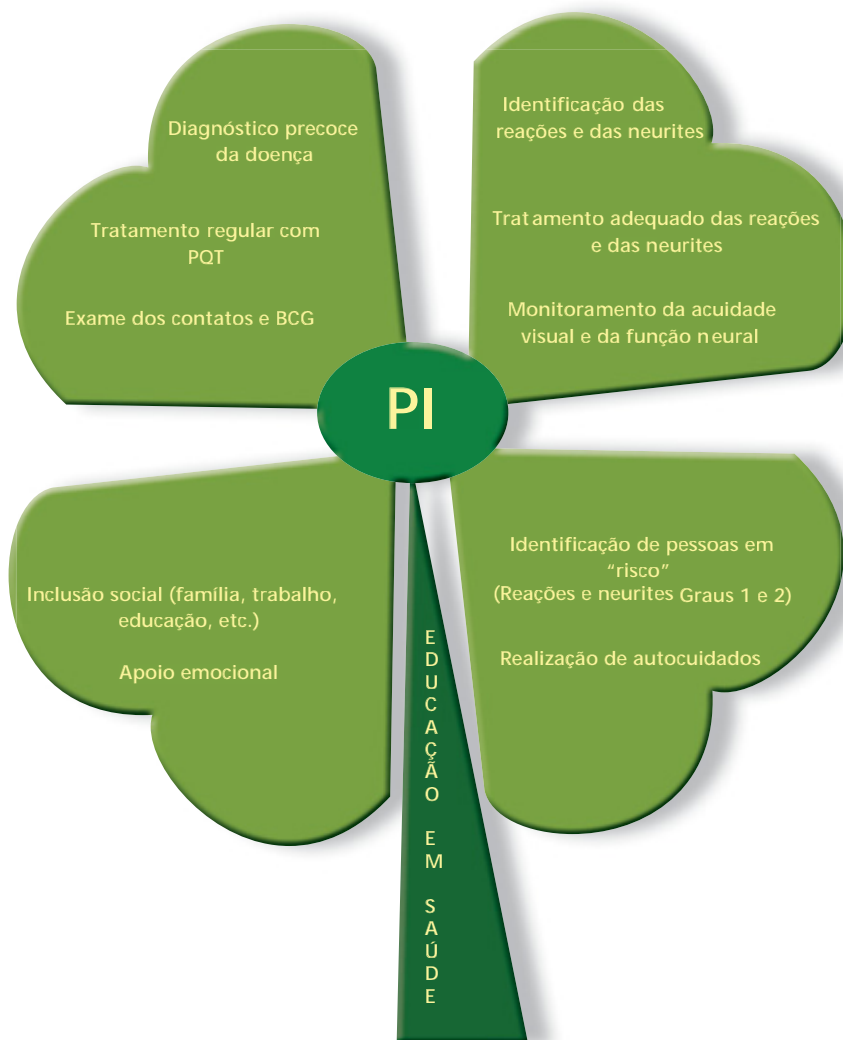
Diagnóstico precoce da doença

Tratamento regular com PQT

Exame dos contatos e BCG

Identificação das reações e das neurites

Tratamento adequado das reações e das neurites

Monitoramento da acuidade visual e da função neural

PI

Inclusão social (família, trabalho, educação, etc.)

Apoio emocional

Identificação de pessoas em "risco" (Reações e neurites Graus 1 e 2)

Realização de autocuidados

EDUCAÇÃO EM SAÚDE